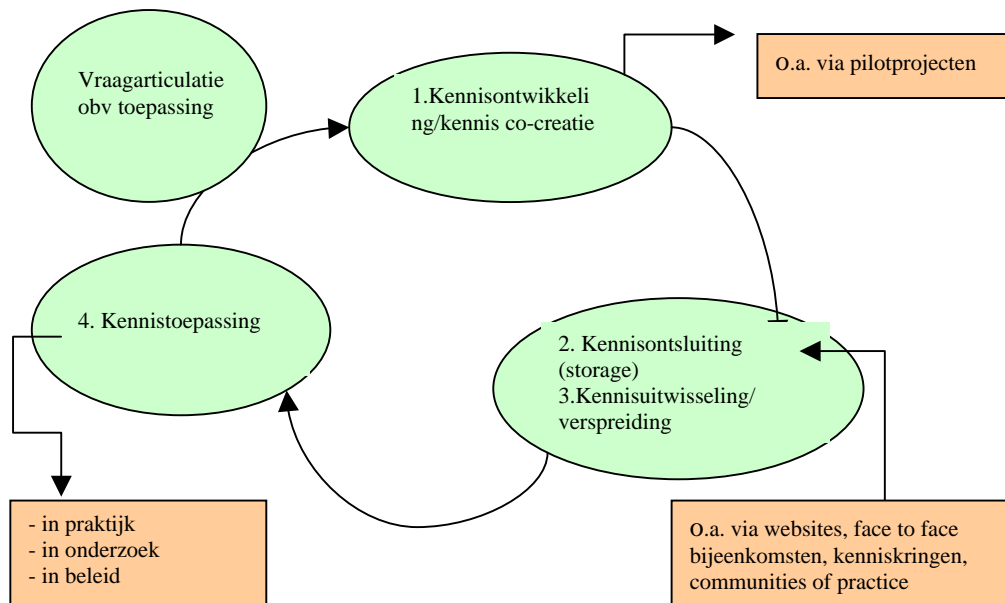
Vraagarticulatie obv toepassing

1.Kennisontwikkeli ng/kennis co-creatie

O.a. via pilotprojecten

4. Kennistoepassing

2. Kennisontsluiting (storage)
3.Kennisuitwisseling/ verspreiding

- in praktijk
- in onderzoek
- in beleid

O.a. via websites, face to face bijeenkomsten, kenniskringen, communities of practice